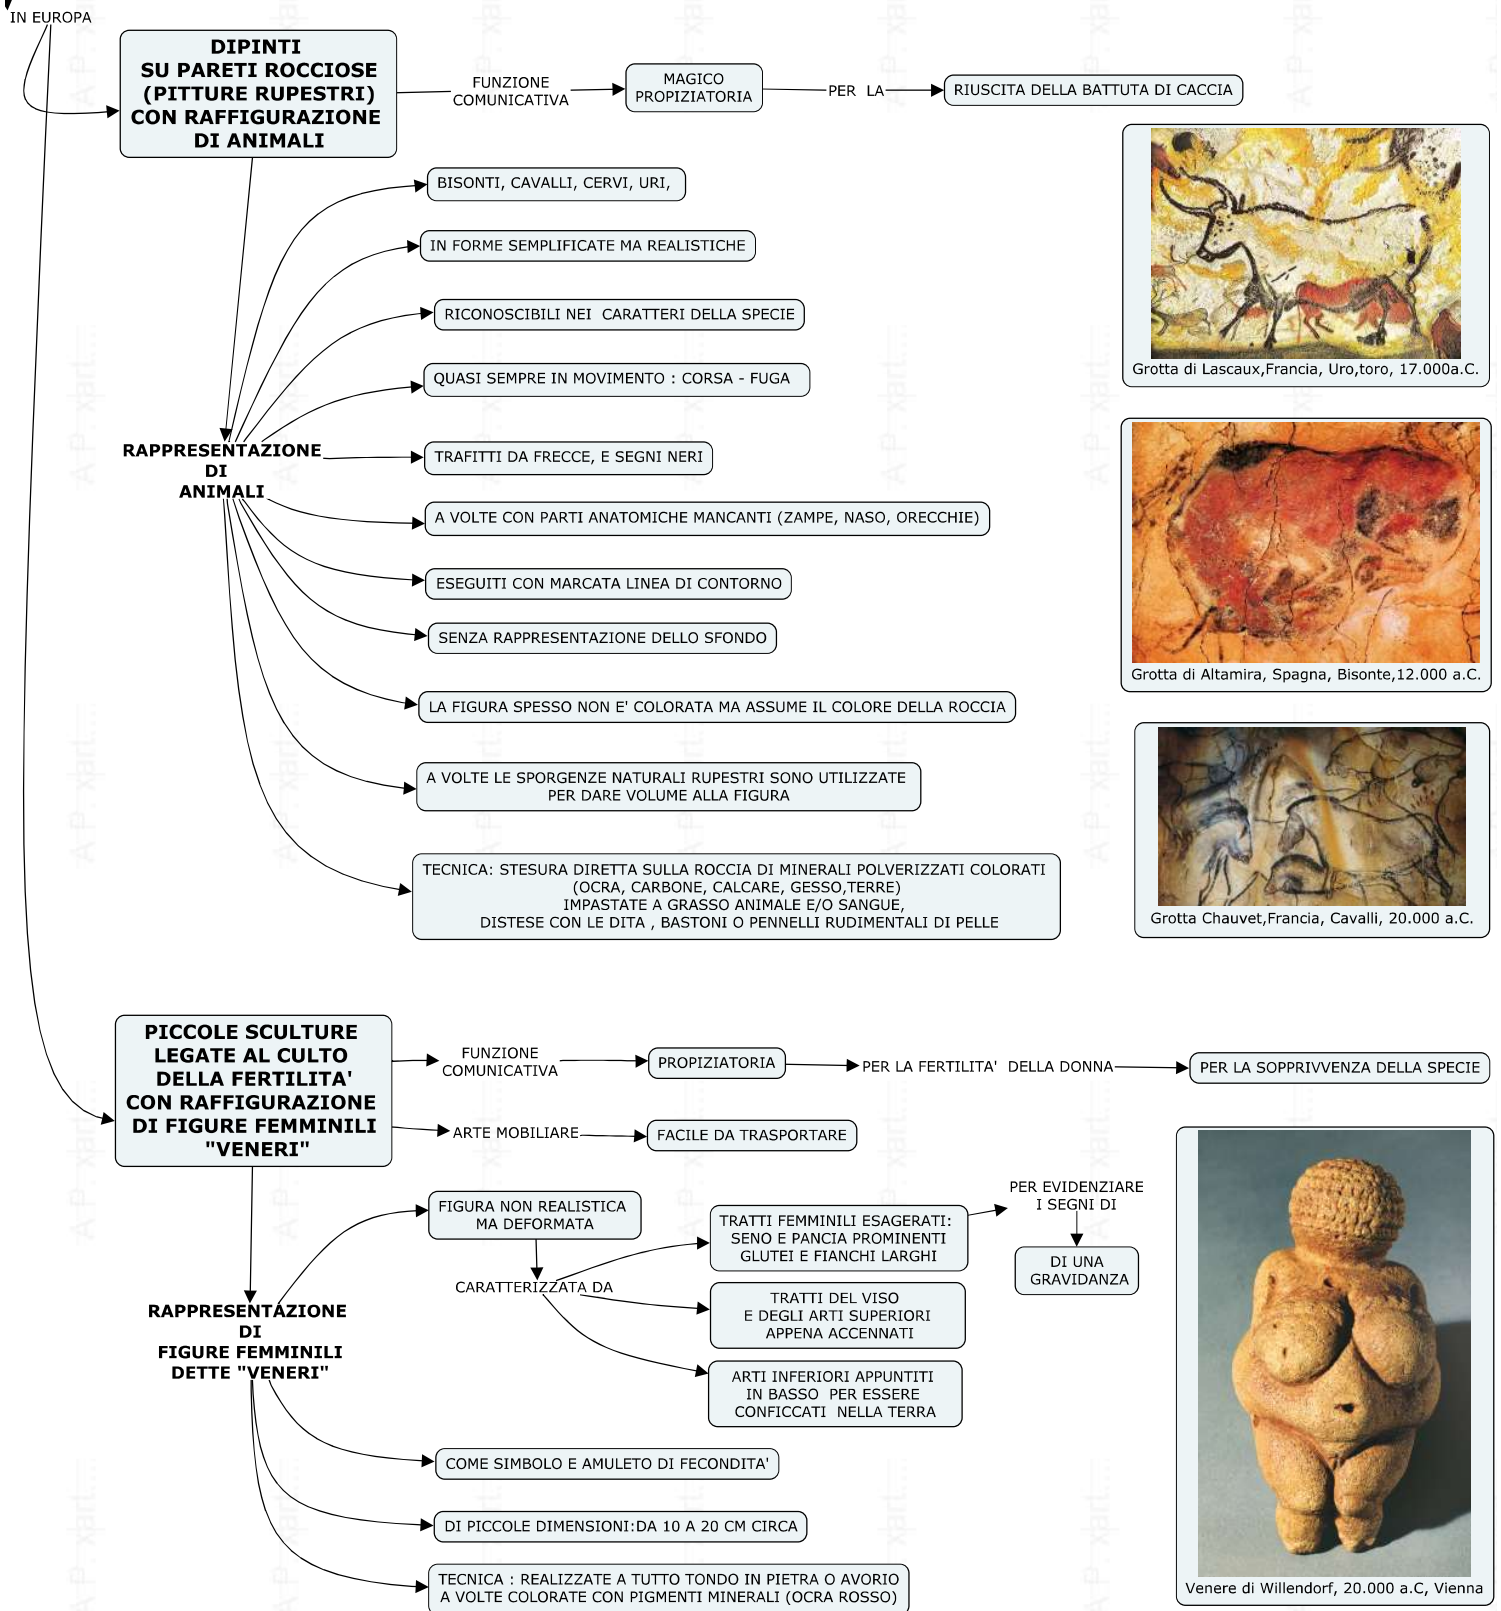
IN EUROPA

DIPINTI SU PARETI ROCCIOSE (PITTURE RUPESTRI) CON RAFFIGURAZIONE DI ANIMALI

FUNZIONE COMUNICATIVA

MAGICO PROPIZIATORIA

PER LA

RIUSCITA DELLA BATTUTA DI CACCIA

RAPPRESENTAZIONE DI ANIMALI

BISONTI, CAVALLI, CERVI, URI,

IN FORME SEMPLIFICATE MA REALISTICHE

RICONOSCIBILI NEI CARATTERI DELLA SPECIE

QUASI SEMPRE IN MOVIMENTO : CORSA - FUGA

TRAFITTI DA FRECCE, E SEGNI NERI

A VOLTE CON PARTI ANATOMICHE MANCANTI (ZAMPE, NASO, ORECCHIE)

ESEGUITI CON MARCATA LINEA DI CONTORNO

SENZA RAPPRESENTAZIONE DELLO SFONDO

LA FIGURA SPESSO NON E' COLORATA MA ASSUME IL COLORE DELLA ROCCIA

A VOLTE LE SPORGENZE NATURALI RUPESTRI SONO UTILIZZATE PER DARE VOLUME ALLA FIGURA

TECNICA: STESURA DIRETTA SULLA ROCCIA DI MINERALI POLVERIZZATI COLORATI (OCRA, CARBONE, CALCARE, GESSO,TERRE) IMPASTATE A GRASSO ANIMALE E/O SANGUE, DISTESE CON LE DITA , BASTONI O PENNELLI RUDIMENTALI DI PELLE

Grotta di Lascaux,Francia, Uro,toro, 17.000a.C.

Grotta di Altamira, Spagna, Bisonte,12.000 a.C.

Grotta Chauvet,Francia, Cavalli, 20.000 a.C.

PICCOLE SCULTURE LEGATE AL CULTO DELLA FERTILITA' CON RAFFIGURAZIONE DI FIGURE FEMMINILI "VENERI"

FUNZIONE COMUNICATIVA

PROPIZIATORIA

PER LA FERTILITA' DELLA DONNA

PER LA SOPPRIVVENZA DELLA SPECIE

ARTE MOBILIARE

FACILE DA TRASPORTARE

RAPPRESENTAZIONE DI FIGURE FEMMINILI DETTE "VENERI"

FIGURA NON REALISTICA MA DEFORMATA

CARATTERIZZATA DA

TRATTI FEMMINILI ESAGERATI: SENO E PANCIA PROMINENTI GLUTEI E FIANCHI LARGHI

PER EVIDENZIARE I SEGNI DI

DI UNA GRAVIDANZA

TRATTI DEL VISO E DEGLI ARTI SUPERIORI APPENA ACCENNATI

ARTI INFERIORI APPUNTITI IN BASSO PER ESSERE CONFICCATI NELLA TERRA

COME SIMBOLO E AMULETO DI FECONDITA'

DI PICCOLE DIMENSIONI:DA 10 A 20 CM CIRCA

TECNICA : REALIZZATE A TUTTO TONDO IN PIETRA O AVORIO A VOLTE COLORATE CON PIGMENTI MINERALI (OCRA ROSSO)

Venere di Willendorf, 20.000 a.C, Vienna